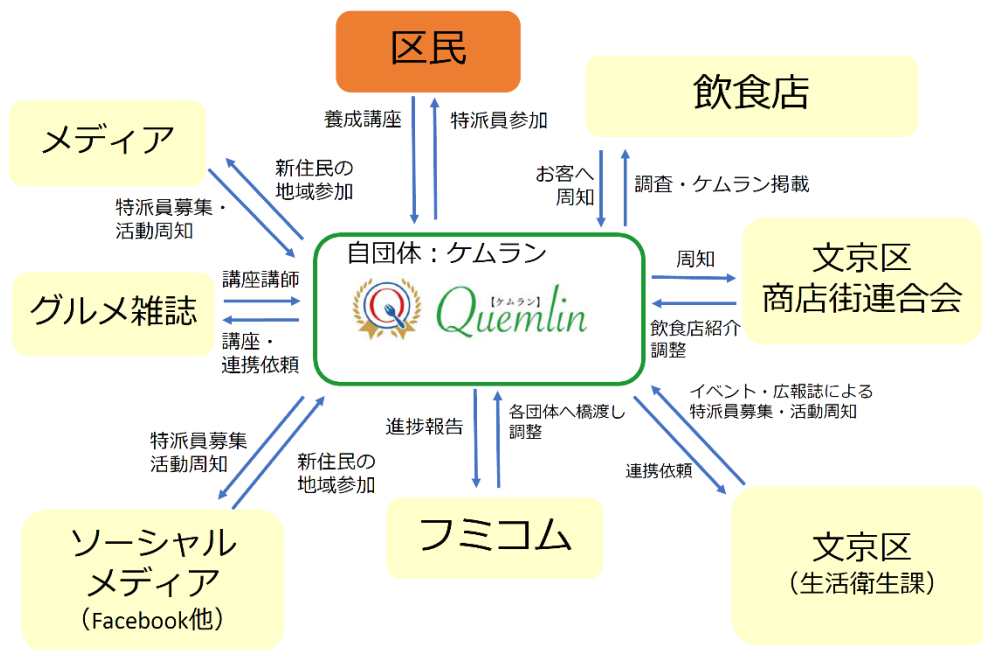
区民

養成講座

特派員参加

飲食店

お客へ周知

調査・ケムラン掲載

メディア

新住民の地域参加

特派員募集・活動周知

自団体：ケムラン

Q

【ケムラン】
Quemlin

周知

文京区
商店街連合会

飲食店紹介調整

グルメ雑誌

講座講師

講座・連携依頼

イベント・広報誌による特派員募集・活動周知

特派員募集
活動周知

新住民の地域参加

進捗報告

各団体へ橋渡し調整

連携依頼

ソーシャル
メディア
（Facebook他）

フミコム

文京区
（生活衛生課）